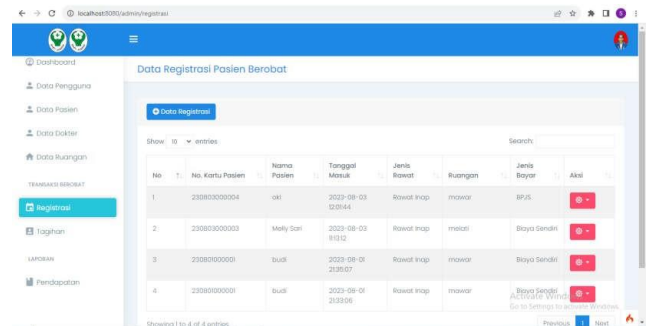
localhost:8080/admin/registrasi

Dashboard

Data Pengguna

Data Pasien

Data Dokter

Data Ruangan

TRANSAKSI BEROBAT

Registrasi

Tagihan

LAPORAN

Pendapatan

Data Registrasi Pasien Berobat

Data Registrasi

Show 10 entries

Search:

| No | No. Kartu Pasien | Nama Pasien | Tanggal Masuk | Jenis Rawat | Ruangan | Jenis Bayar | Aksi |
|---|---|---|---|---|---|---|---|
| 1 | 230803000004 | oki | 2023-08-03 12:01:44 | Rawat Inap | mawar | BPJS | |
| 2 | 230803000003 | Melly Sari | 2023-08-03 11:13:12 | Rawat Inap | melati | Biaya Sendiri | |
| 3 | 230801000001 | budi | 2023-08-01 21:35:07 | Rawat Inap | mawar | Biaya Sendiri | |
| 4 | 230801000001 | budi | 2023-08-01 21:33:06 | Rawat Inap | mawar | Biaya Sendiri | |

Showing 1 to 4 of 4 entries

Previous 1 Next

Activate Windows
Go to Settings to activate Windows.